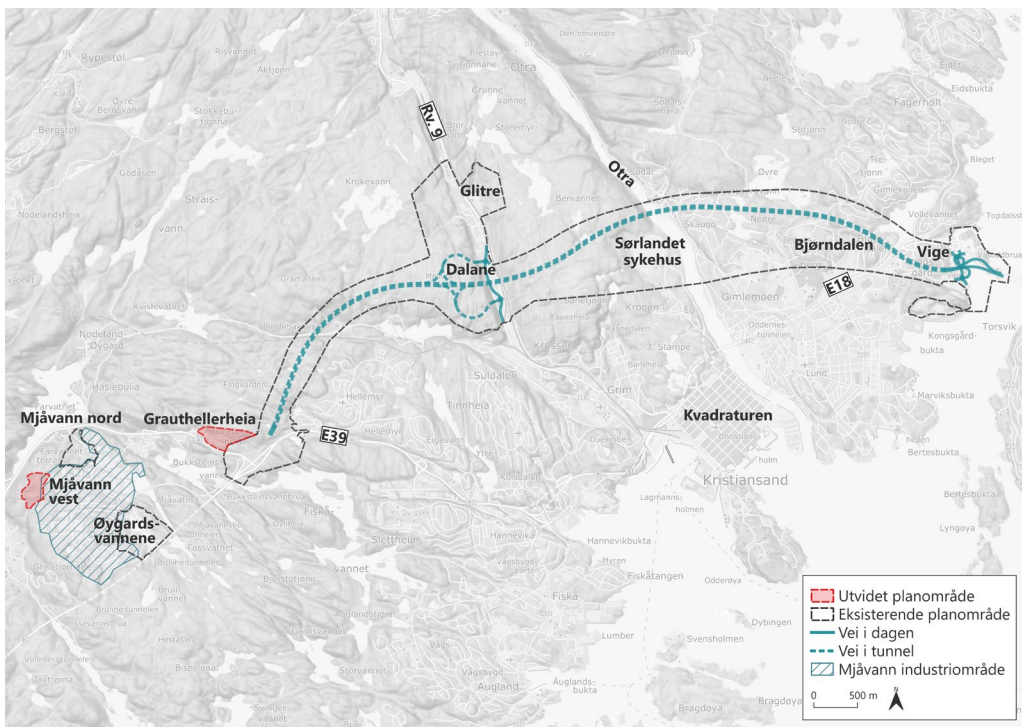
Rv. 9

Otra

Glitre

Dalane

Sørlandet sykehus

Bjørndalen

Vige

E18

Grauthellerheia

E39

Mjåvann nord

Mjåvann vest

Øygardsvannene

Kvadraturen

Kristiansand

Rypestøl
Aktjørn
Prestøya
Øvre Bergsvann
Stokkebutjønna
Bergstøl
Godåsen
Straisvann
Krokevann
Stormyr
Grunnevann
Glimleheia
Fagerholt
Eidsbukta
Bleget
Øvre
Sødal
Skaugo
Nedre
Vollevannet
Topdalsfjorden
Torsvik
Kongsgårdbukta
Gimlemoen
Odderneslunden
Krogen
Ravnehei
3. Stampe
Grim
Lund
Marviksbukta
Bertesbukta
Bertesbukt
Lyngøya
Nodelandsheia
Kvislevatnet
Nodeland-Øygard
Haslebulia
Farvatnet
Suldalen
Tinnheia
Hellemyr
Eigevann
Kolsdalen
Christiansholm
Lagmannsholmen
Hannevika
Hannevikbukta
Myren
Fiskåtangen
Odderøya
Vågsbygd
Fiskå
Augland
Auglandsbukta
Lumber
Svensholmen
Dybingen
Bragdøya
Slettheia
Bukkesteinsvannet
Fossvatnet
Bjørstøtjønn
Bruhellertjønna
Heståsen
Bispelona
Storvannet
Fiskå
Den omvendte

Utvidet planområde
Eksisterende planområde
Vei i dagen
Vei i tunnel
Mjåvann industriområde
0 500 m
N